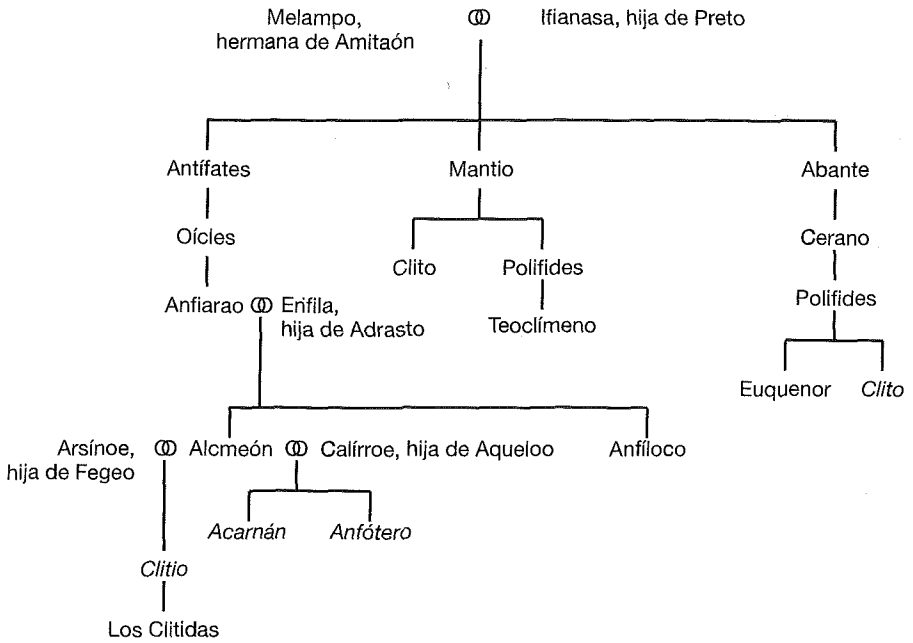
Melampo, hermana de Amitaón ⚭ Ifianasa, hija de Preto

Antífates
Oícles
Anfiarao ⚭ Erifila, hija de Adrasto

Mantio
Clito
Polifides
Teoclímeno

Abante
Cerano
Polifides
Euquenor
*Clito*

Arsínoe, hija de Fegeo ⚭ Alcmeón ⚭ Calírroe, hija de Aqueloo
Anfíloco

*Acarnán*
*Anfótero*

*Clitio*
Los Clitidas